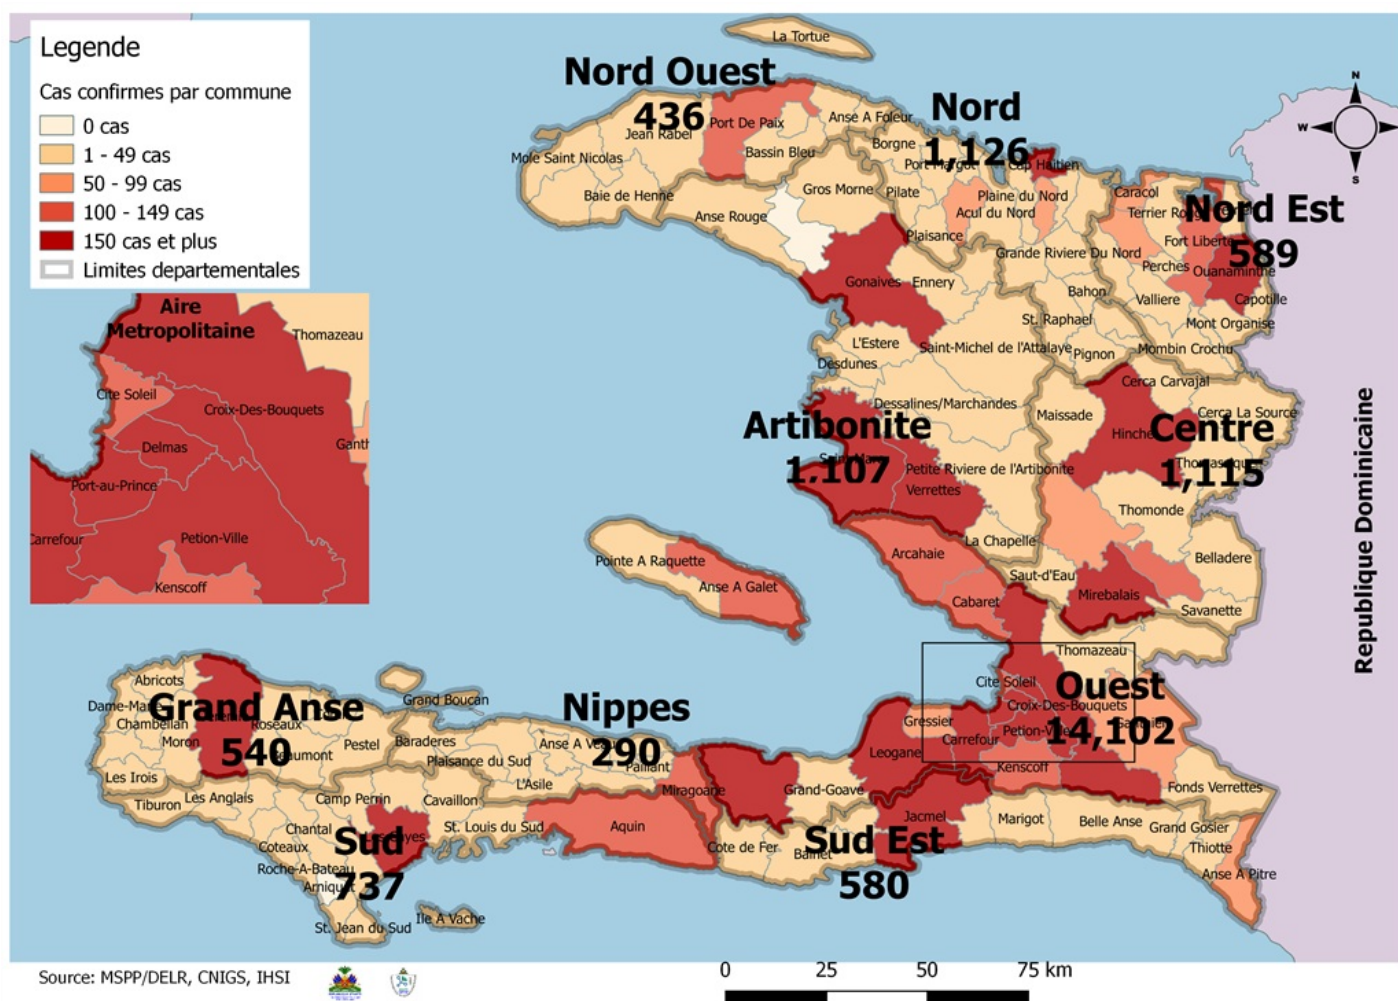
Legende

Cas confirmes par commune

0 cas
1 - 49 cas
50 - 99 cas
100 - 149 cas
150 cas et plus
Limites departementales

Aire Metropolitaine
Thomazeau
Cite Soleil
Croix-Des-Bouquets
Delmas
Ganth
Port-au-Prince
Carrefour
Petion-Ville
Kenscoff

La Tortue

Nord Ouest
436
Jean Rabel
Port De Paix
Mole Saint Nicolas
Bassin Bleu
Baie de Henne
Anse A Foleur
Borgne
Gros Morne
Pilate
Anse Rouge

Nord
1,126
Port Margot
Cap Haitien
Plaine du Nord
Acul du Nord
Plaisance
Grande Riviere Du Nord

Nord Est
589
Caracol
Terrier Rouge
Fort Liberte
Perches
Ouanaminthe
Capotille
Valliere
Mont Organise
Mombin Crochu
Bahon
St. Raphael
Pignon

Gonaives
Ennery
L'Estere
Desdunes
Saint-Michel de l'Attalaye
Dessalines/Marchandes

Artibonite
1,107
Saint-Marc
Petite Riviere de l'Artibonite
Verrettes
La Chapelle

Centre
1,115
Cerca Carvajal
Cerca La Source
Maissade
Hinche
Thomassique
Thomonde
Belladere
Mirebalais
Savanette
Saut-d'Eau

Pointe A Raquette
Anse A Galet
Arcahaie
Cabaret

Ouest
14,102
Thomazeau
Cite Soleil
Croix-Des-Bouquets
Gressier
Carrefour
Petion-Ville
Ganthier
Leogane
Kenscoff
Fonds Verrettes

Grand Anse
540
Abricots
Dame-Marie
Chambellan
Roseaux
Moron
Beaumont
Pestel
Les Irois
Tiburon
Les Anglais
Grand Boucan

Nippes
290
Baraderes
Anse A Veau
Plaisance du Sud
Paillant
L'Asile
Miragoane

Sud
737
Camp Perrin
Cavaillon
Chantal
Coteaux
Les Cayes
Roche-A-Bateau
Arniquet
St. Louis du Sud
Aquin
St. Jean du Sud
Ile A Vache

Sud Est
580
Grand-Goave
Cote de Fer
Bainet
Jacmel
Marigot
Belle Anse
Grand Gosier
Thiotte
Anse A Pitre

Republique Dominicaine

N
W
S

Source: MSPP/DELR, CNIGS, IHSI

0 25 50 75 km